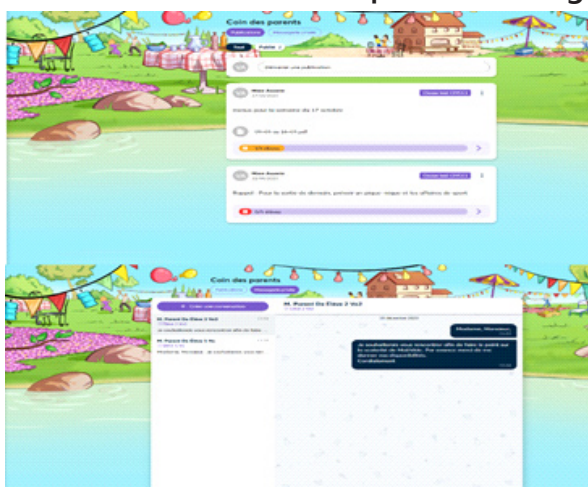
Coin des parents
Publications Messagerie privée
Tout Publié
Démarrer une publication
Mme Assane
Classe test CP/CE1
Venez pour la semaine du 17 octobre
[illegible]
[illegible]
Mme Assane
Classe test CP/CE1
Rappel : Pour la sortie de demain, prévoir un pique-nique et les affaires de sport
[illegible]

Coin des parents
Publications Messagerie privée
Créer une conversation
M. Parent De Élève 2 Vol
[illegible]
M. Parent De Élève 1 Vo
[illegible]
Madame, Monsieur, je souhaiterais vous rencontrer afin de faire le point sur la scolarité de Mathilde. Par avance merci de me donner vos disponibilités. Cordialement
M. Parent De Élève 2 Vol
Madame, Monsieur,
Je souhaiterais vous rencontrer afin de faire le point sur la scolarité de Mathilde. Par avance merci de me donner vos disponibilités.
Cordialement